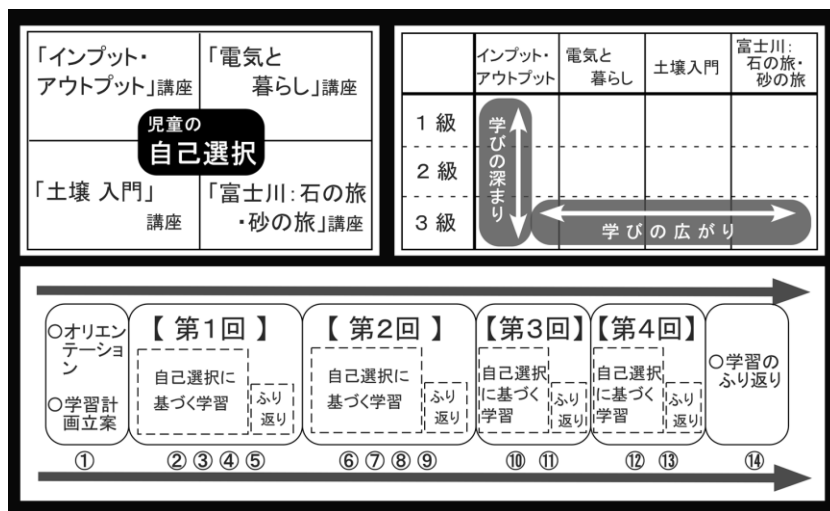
「インプット・アウトプット」講座

「電気と暮らし」講座

児童の
自己選択

「土壌 入門」講座

「富士川：石の旅・砂の旅」講座

|  | インプット・アウトプット | 電気と暮らし | 土壌入門 | 富士川：石の旅・砂の旅 |
|---|---|---|---|---|
| 1 級 |  |  |  |  |
| 2 級 |  |  |  |  |
| 3 級 |  |  |  |  |

学びの深まり

学びの広がり

○オリエンテーション
○学習計画立案
①

【 第1回 】
自己選択に基づく学習
ふり返り
②③④⑤

【 第2回 】
自己選択に基づく学習
ふり返り
⑥⑦⑧⑨

【第3回】
自己選択に基づく学習
ふり返り
⑩ ⑪

【第4回】
自己選択に基づく学習
ふり返り
⑫ ⑬

○学習のふり返り
⑭